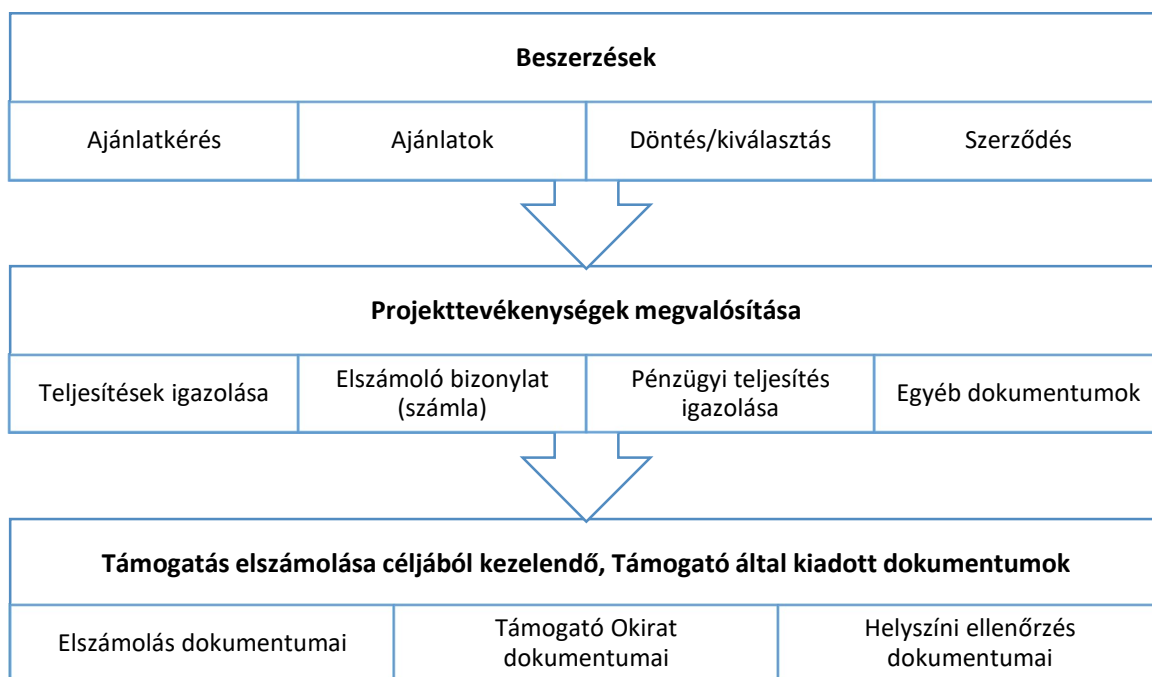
**Beszerzések**

| Ajánlatkérés | Ajánlatok | Döntés/kiválasztás | Szerződés |
|---|---|---|---|

**Projekttevékenységek megvalósítása**

| Teljesítések igazolása | Elszámoló bizonylat (számla) | Pénzügyi teljesítés igazolása | Egyéb dokumentumok |
|---|---|---|---|

**Támogatás elszámolása céljából kezelendő, Támogató által kiadott dokumentumok**

| Elszámolás dokumentumai | Támogató Okirat dokumentumai | Helyszíni ellenőrzés dokumentumai |
|---|---|---|